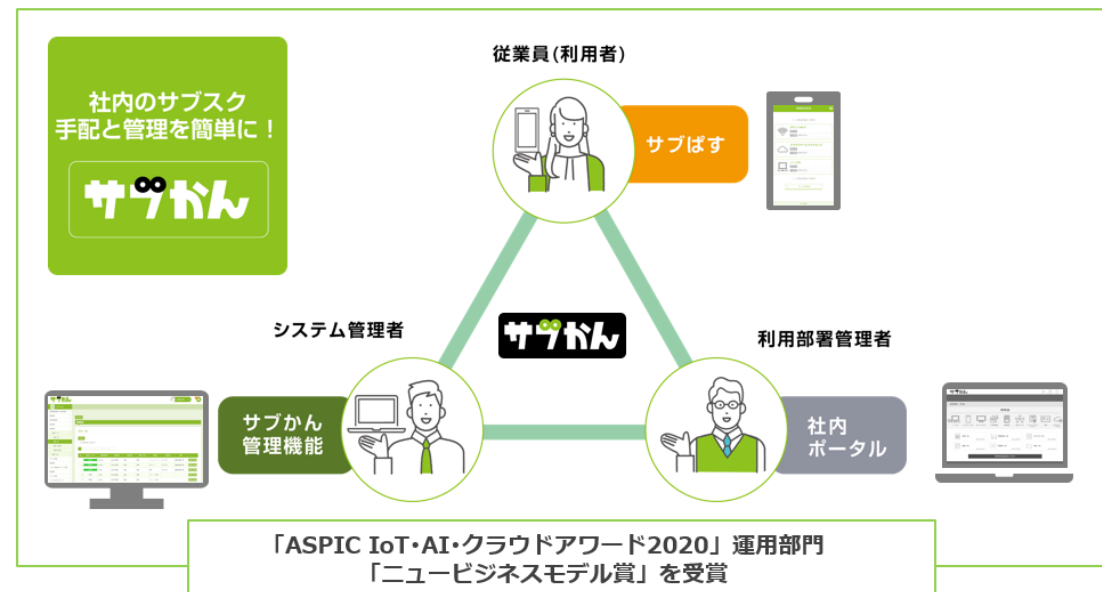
社内のサブスク
手配と管理を簡単に！

サブかん

従業員(利用者)

サブぱす

サブかん

システム管理者

サブかん
管理機能

利用部署管理者

社内
ポータル

「ASPIC IoT･AI･クラウドアワード2020」運用部門
「ニュービジネスモデル賞」を受賞